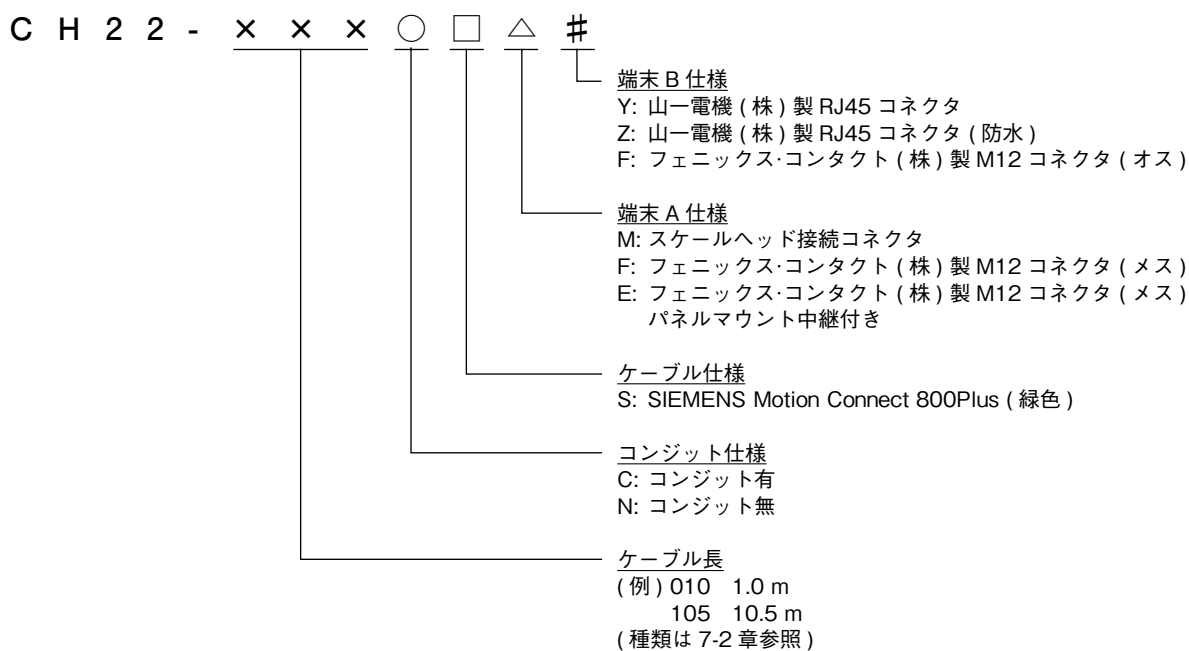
C H 2 2 - × × × ○ □ △ ♯

端末 B 仕様
Y: 山一電機 ( 株 ) 製 RJ45 コネクタ
Z: 山一電機 ( 株 ) 製 RJ45 コネクタ ( 防水 )
F: フェニックス·コンタクト ( 株 ) 製 M12 コネクタ ( オス )

端末 A 仕様
M: スケールヘッド接続コネクタ
F: フェニックス·コンタクト ( 株 ) 製 M12 コネクタ ( メス )
E: フェニックス·コンタクト ( 株 ) 製 M12 コネクタ ( メス ) パネルマウント中継付き

ケーブル仕様
S: SIEMENS Motion Connect 800Plus ( 緑色 )

コンジット仕様
C: コンジット有
N: コンジット無

ケーブル長
( 例 ) 010 1.0 m
105 10.5 m
( 種類は 7-2 章参照 )